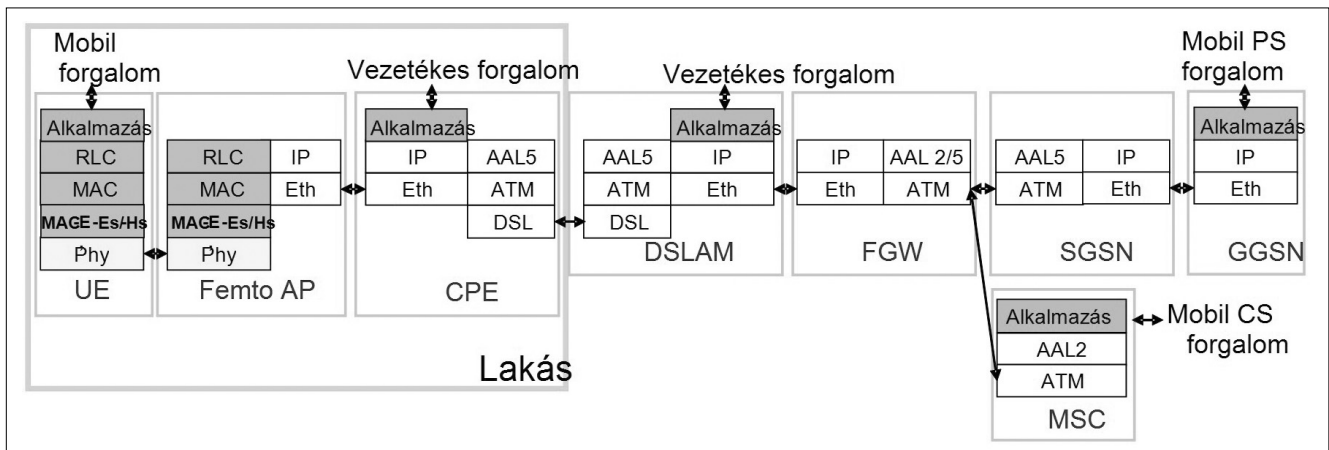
Mobil forgalom

Alkalmazás
RLC
MAC
MAGE-Es/Hs
Phy
UE

RLC | IP
MAC | Eth
MAGE-Es/Hs
Phy
Femto AP

Vezetékes forgalom

Alkalmazás
IP | AAL5
Eth | ATM
DSL
CPE

Lakás

Vezetékes forgalom

AAL5 | Alkalmazás
ATM | IP
DSL | Eth
DSLAM

IP | AAL 2/5
Eth | ATM
FGW

AAL5 | IP
ATM | Eth
SGSN

Mobil PS forgalom

Alkalmazás
IP
Eth
GGSN

Alkalmazás
AAL2
ATM
MSC

Mobil CS forgalom